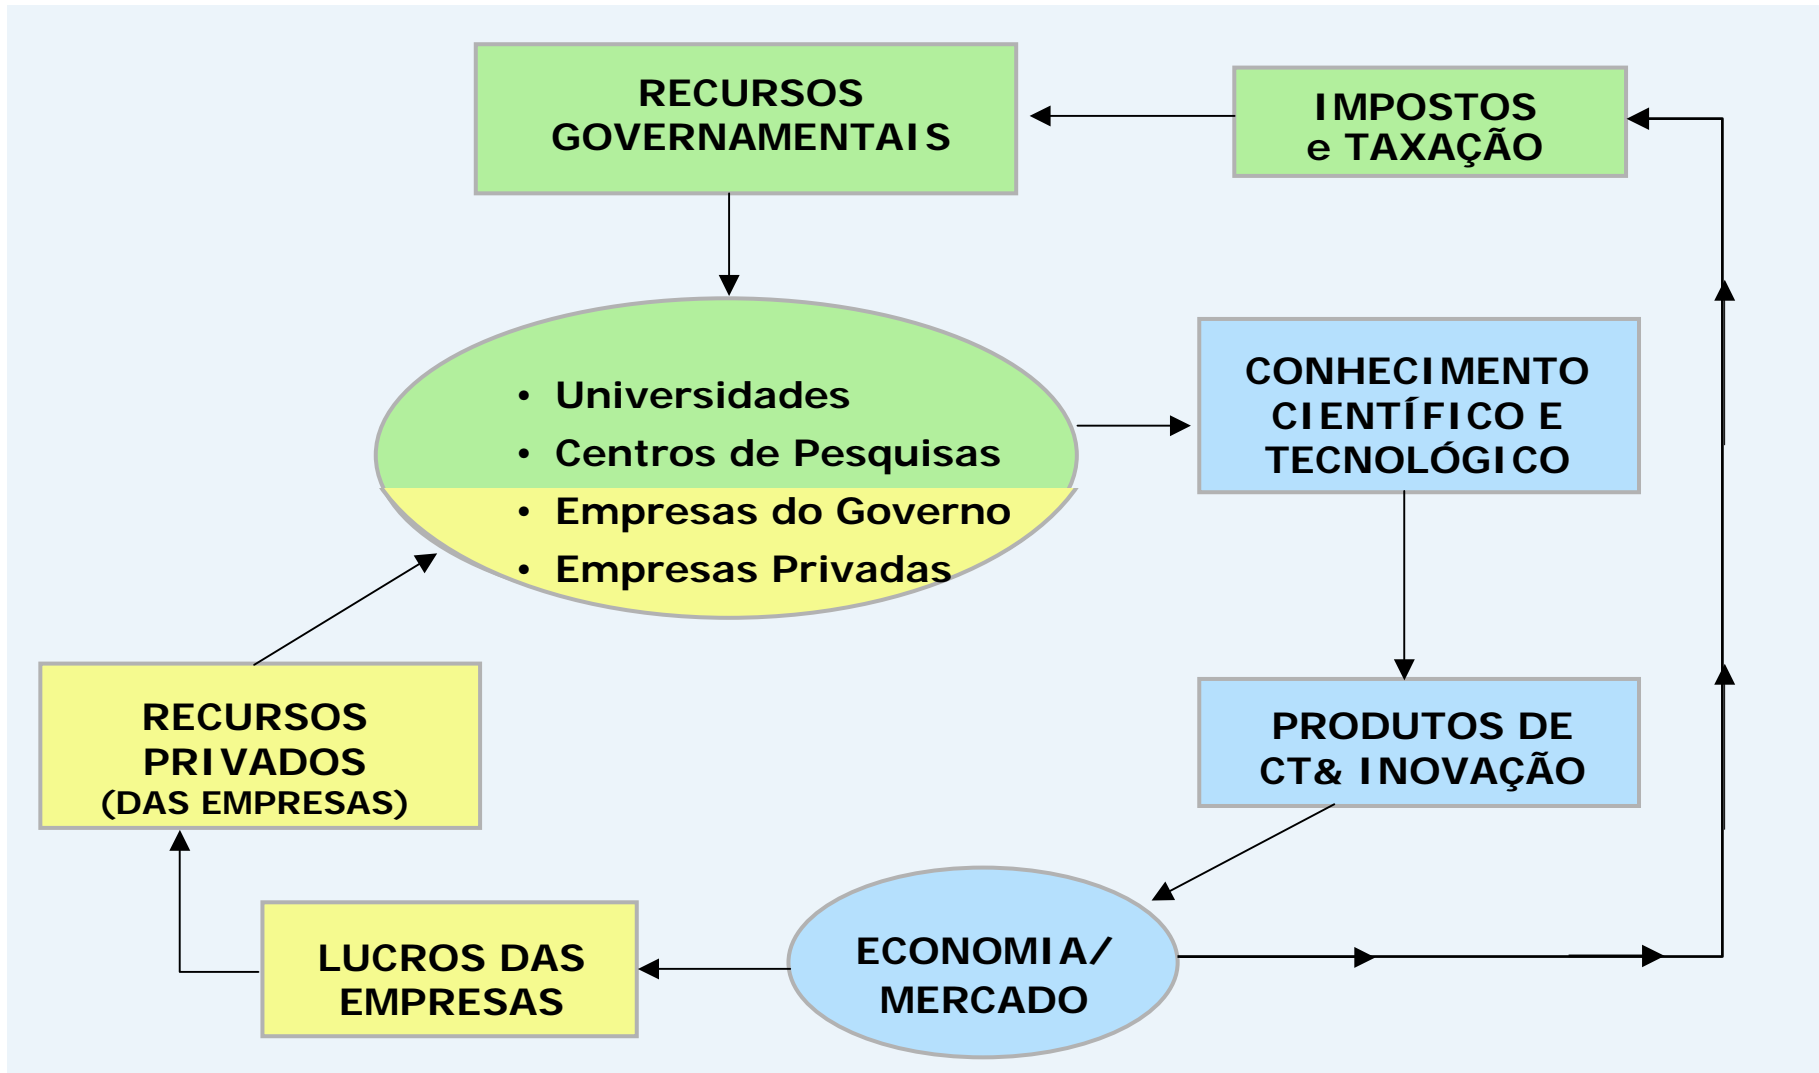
RECURSOS GOVERNAMENTAIS

IMPOSTOS e TAXAÇÃO

• Universidades
• Centros de Pesquisas
• Empresas do Governo
• Empresas Privadas

CONHECIMENTO CIENTÍFICO E TECNOLÓGICO

PRODUTOS DE CT& INOVAÇÃO

RECURSOS PRIVADOS (DAS EMPRESAS)

LUCROS DAS EMPRESAS

ECONOMIA/ MERCADO